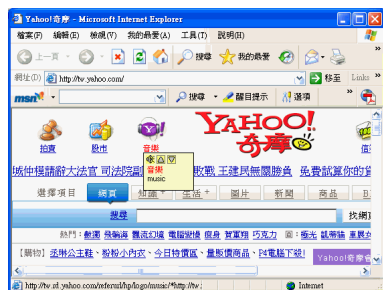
Yahoo!奇摩 - Microsoft Internet Explorer

檔案(F) 編輯(E) 檢視(V) 我的最愛(A) 工具(T) 說明(H)

上一頁 搜尋 我的最愛

網址(D) http://tw.yahoo.com/ 移至 Links

msn 搜尋 醒目提示 選項

拍賣 股市 音樂 music

YAHOO! 奇摩

城中楓請辭大法官 司法院副 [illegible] 敗戰 王建民無關勝負 免費試算你的

選擇項目 網頁 知識+ 生活+ 圖片 新聞 商品

搜尋 找網

熱門：郵購 飛輪海 寶貝幻想 電腦 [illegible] 寶可夢 巧克力 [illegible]

【購物】承琳公主雞 · 粉粉小內衣 · 今日特價區 · 量販價商品 · P4電腦下殺! Yahoo!奇摩會員

http://tw.rd.yahoo.com/referral/fp/logo/music/*http://tw.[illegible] Internet